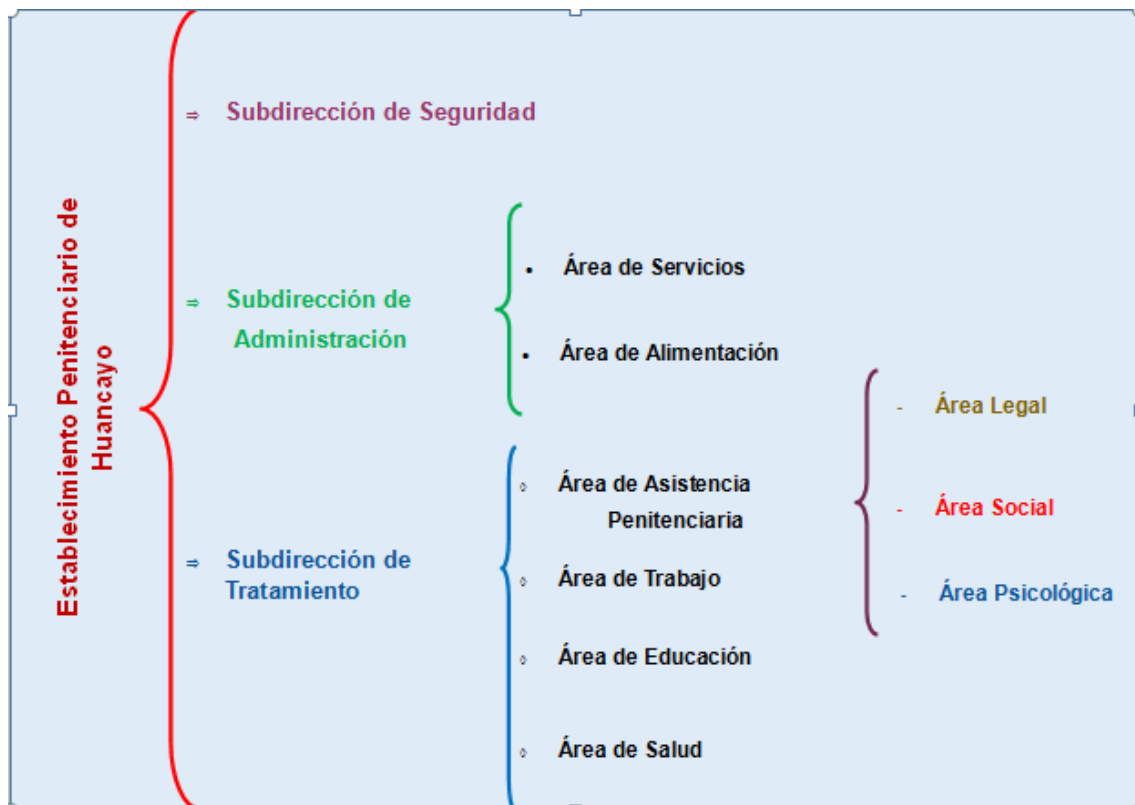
Establecimiento Penitenciario de Huancayo

⇒ Subdirección de Seguridad

⇒ Subdirección de Administración

• Área de Servicios

• Área de Alimentación

⇒ Subdirección de Tratamiento

◦ Área de Asistencia Penitenciaria

- Área Legal

- Área Social

- Área Psicológica

◦ Área de Trabajo

◦ Área de Educación

◦ Área de Salud